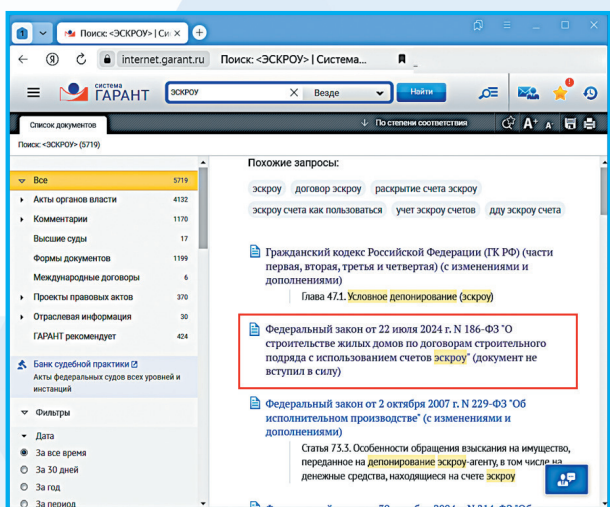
1 Поиск: <ЭСКРОУ> | Си ×

internet.garant.ru Поиск: <ЭСКРОУ> | Система...

система ГАРАНТ

ЭСКРОУ × Везде Найти

Список документов

По степени соответствия

A+ A-

Поиск: <ЭСКРОУ> (5719)

Все 5719
Акты органов власти 4132
Комментарии 1170
Высшие суды 17
Формы документов 1199
Международные договоры 6
Проекты правовых актов 370
Отраслевая информация 30
ГАРАНТ рекомендует 424

Банк судебной практики
Акты федеральных судов всех уровней и инстанций

Фильтры

Дата
За все время
За 30 дней
За год
За период

Похожие запросы:

эскроу договор эскроу раскрытие счета эскроу

эскроу счета как пользоваться учет эскроу счетов дду эскроу счета

Гражданский кодекс Российской Федерации (ГК РФ) (части первая, вторая, третья и четвертая) (с изменениями и дополнениями)
Глава 47.1. Условное депонирование (эскроу)

Федеральный закон от 22 июля 2024 г. N 186-ФЗ "О строительстве жилых домов по договорам строительного подряда с использованием счетов эскроу" (документ не вступил в силу)

Федеральный закон от 2 октября 2007 г. N 229-ФЗ "Об исполнительном производстве" (с изменениями и дополнениями)
Статья 73.3. Особенности обращения взыскания на имущество, переданное на депонирование эскроу-агенту, в том числе на денежные средства, находящиеся на счете эскроу

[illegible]